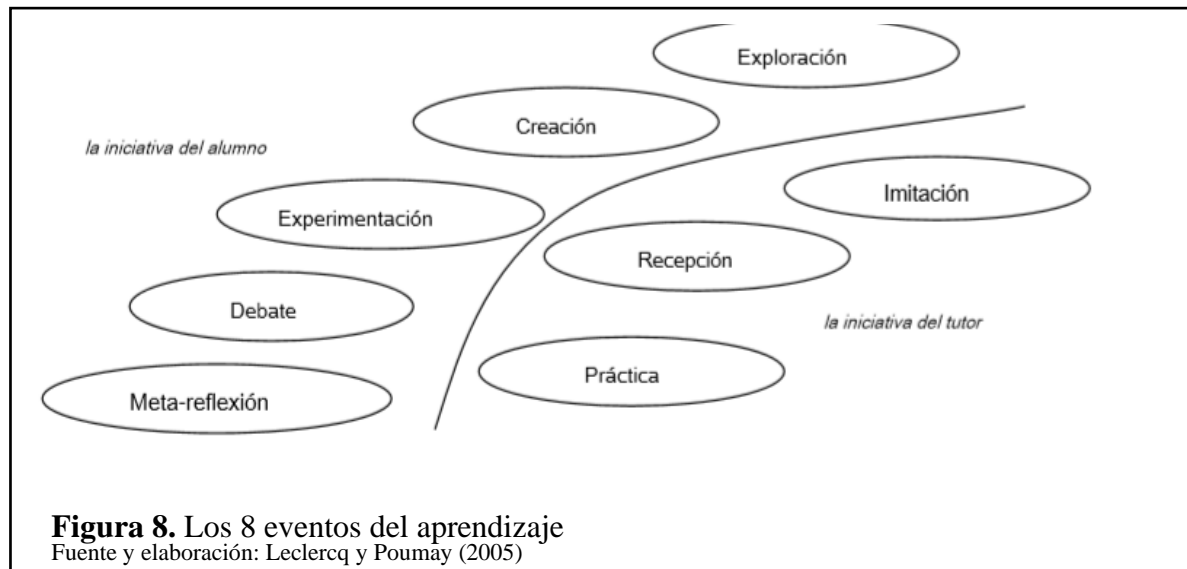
Exploración

Creación

la iniciativa del alumno

Imitación

Experimentación

Recepción

Debate

la iniciativa del tutor

Práctica

Meta-reflexión

**Figura 8.** Los 8 eventos del aprendizaje
Fuente y elaboración: Leclercq y Poumay (2005)